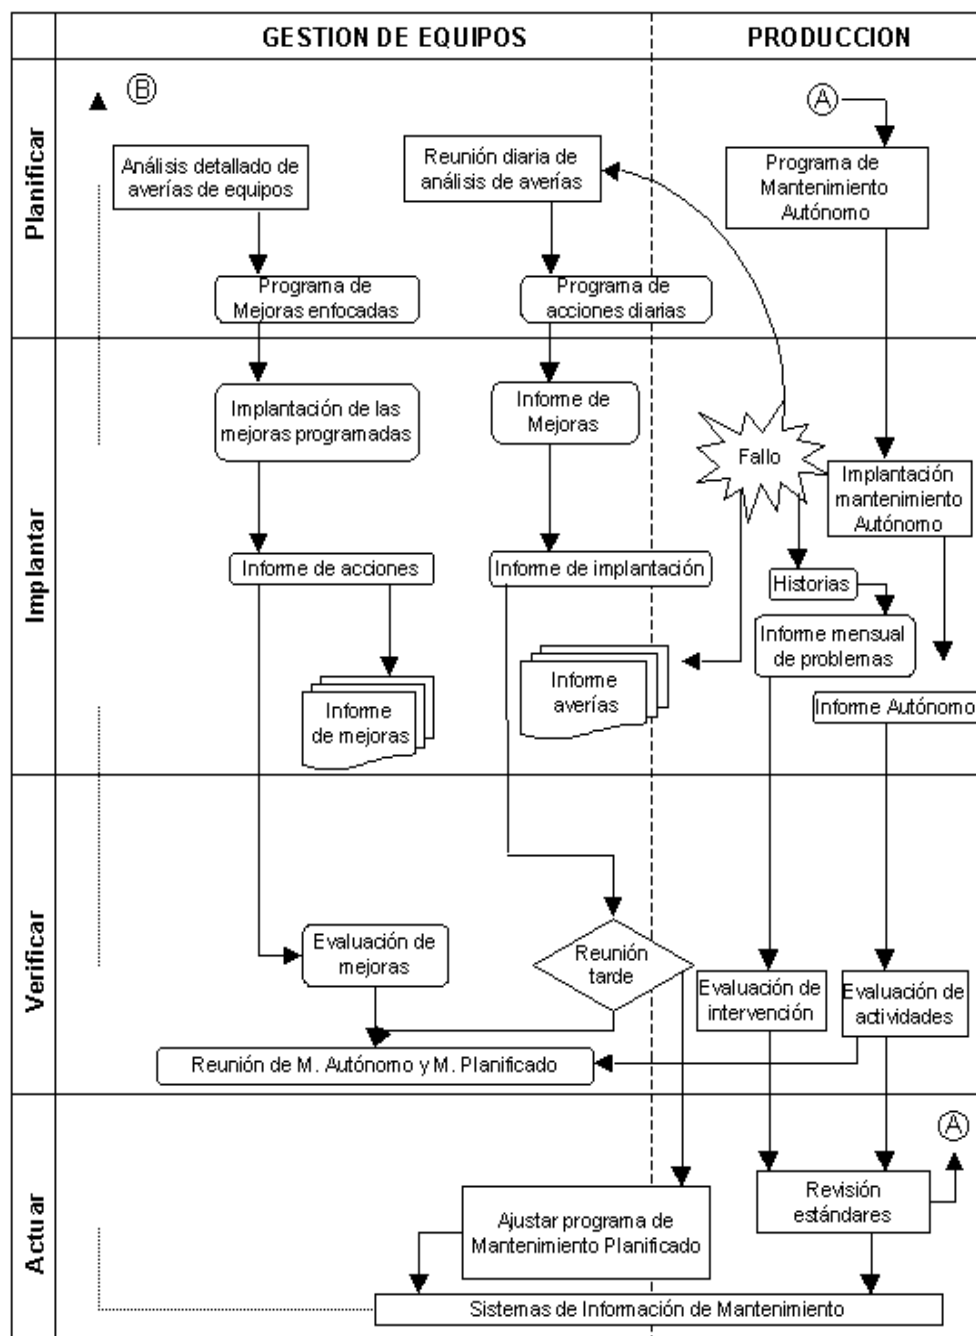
GESTION DE EQUIPOS

PRODUCCION

Planificar

Ⓑ

Ⓐ

Análisis detallado de averías de equipos

Reunión diaria de análisis de averías

Programa de Mantenimiento Autónomo

Programa de Mejoras enfocadas

Programa de acciones diarias

Implantar

Implantación de las mejoras programadas

Informe de Mejoras

Fallo

Implantación mantenimiento Autónomo

Informe de acciones

Informe de implantación

Historias

Informe mensual de problemas

Informe de mejoras

Informe averías

Informe Autónomo

Verificar

Evaluación de mejoras

Reunión tarde

Evaluación de intervención

Evaluación de actividades

Reunión de M. Autónomo y M. Planificado

Actuar

Ⓐ

Revisión estándares

Ajustar programa de Mantenimiento Planificado

Sistemas de Información de Mantenimiento